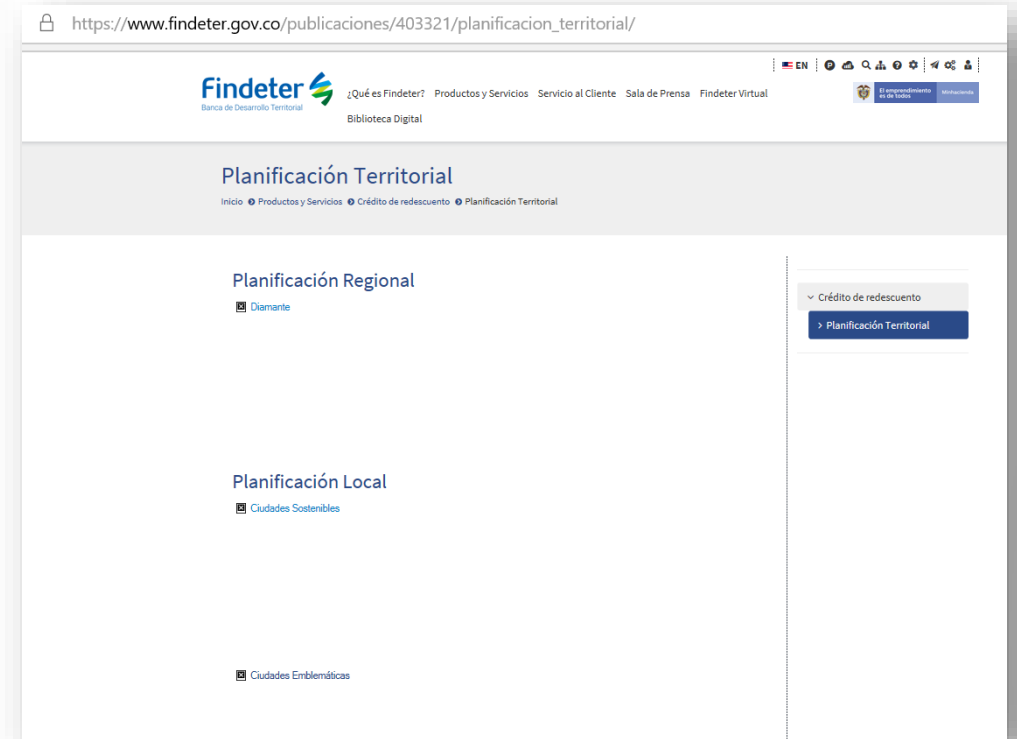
https://www.findeter.gov.co/publicaciones/403321/planificacion_territorial/

EN

Findeter
Banca de Desarrollo Territorial

¿Qué es Findeter? Productos y Servicios Servicio al Cliente Sala de Prensa Findeter Virtual Biblioteca Digital

El emprendimiento es de todos Minhacienda

Planificación Territorial

Inicio Productos y Servicios Crédito de redescuento Planificación Territorial

Planificación Regional

Diamante

Planificación Local

Ciudades Sostenibles

Ciudades Emblemáticas

Crédito de redescuento

> Planificación Territorial